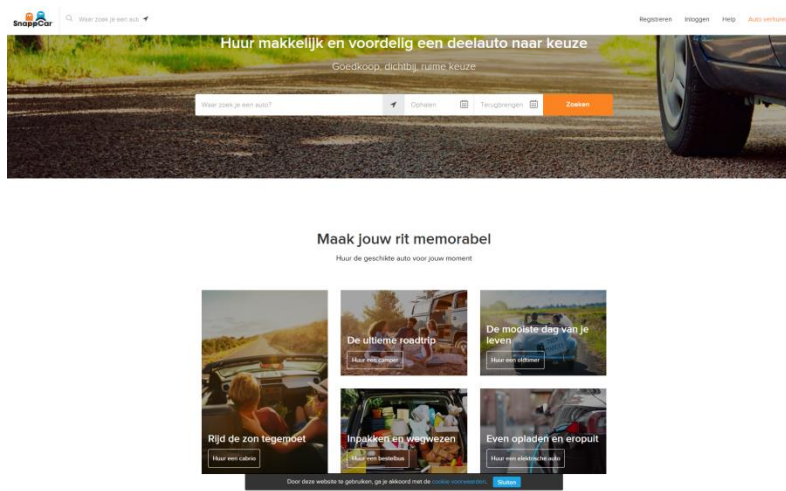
SnappCar

Waar zoek je een auto

Registreren Inloggen Help Auto verhuren

Huur makkelijk en voordelig een deelauto naar keuze

Goedkoop, dichtbij, ruime keuze

Waar zoek je een auto?

Ophalen

Terugbrengen

Zoeken

Maak jouw rit memorabel

Huur de geschikte auto voor jouw moment

Rijd de zon tegemoet

Huur een cabrio

De ultieme roadtrip

Huur een camper

De mooiste dag van je leven

Huur een oldtimer

Inpakken en wegwezen

Huur een bestelbus

Even opladen en eropuit

Huur een elektrische auto

Door deze website te gebruiken, ga je akkoord met de cookie voorwaarden.

Sluiten